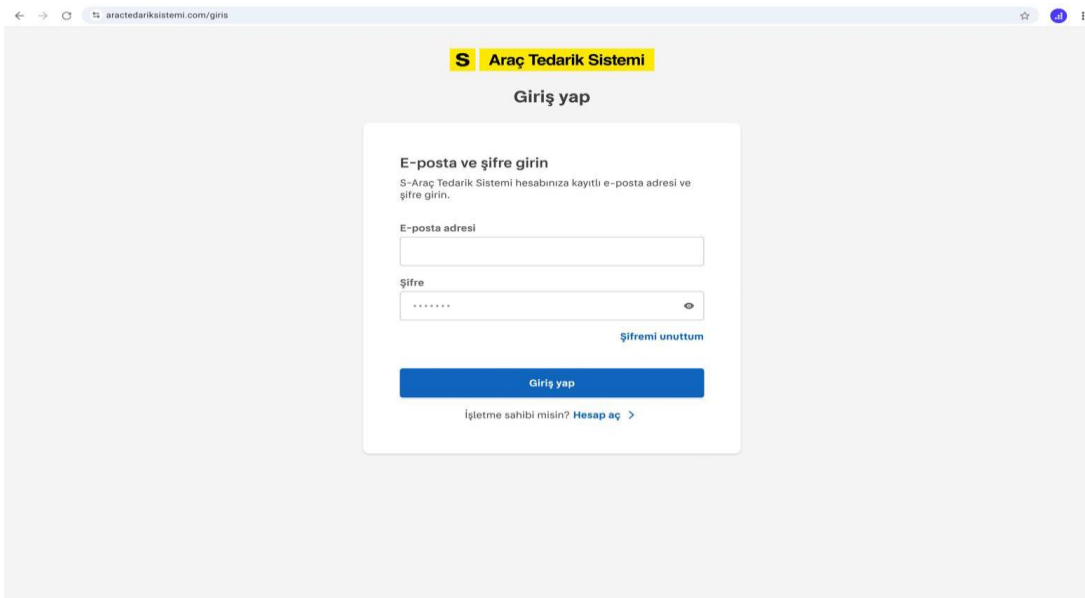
aractedariksistemi.com/giris

S Araç Tedarik Sistemi

Giriş yap

E-posta ve şifre girin

S-Araç Tedarik Sistemi hesabınıza kayıtlı e-posta adresi ve şifre girin.

E-posta adresi

Şifre

•••••••

Şifremi unuttum

Giriş yap

İşletme sahibi misin? Hesap aç >